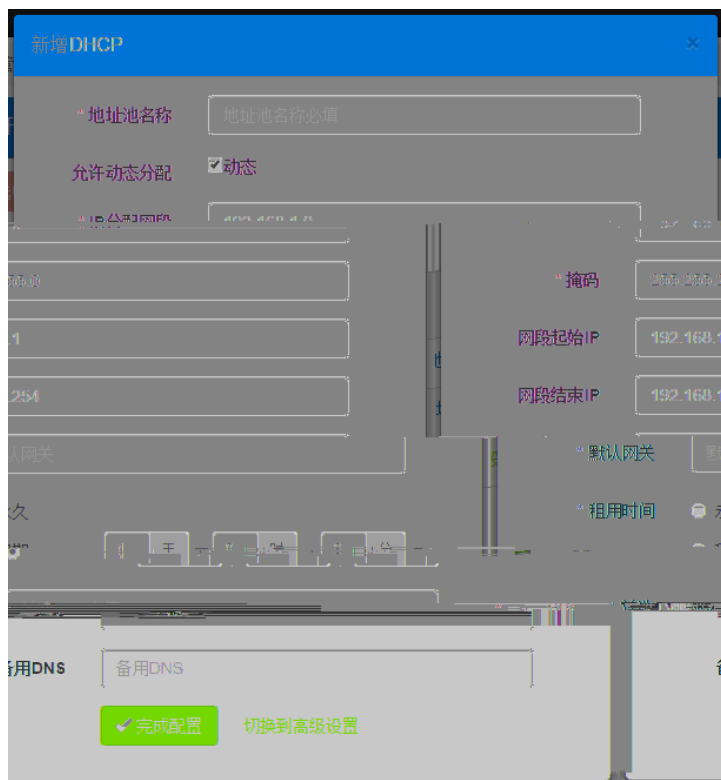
新增DHCP

×

*地址池名称

地址池名称必填

允许动态分配

☑动态

*IP分配网段

192.168.1.0

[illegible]

*掩码

255.255.2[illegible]

.1

网段起始IP

192.168.1

.254

网段结束IP

192.168.1

认网关

*默认网关

默

久

*租用时间

未

天

时

分

备用DNS

备用DNS

完成配置

切换到高级设置

备